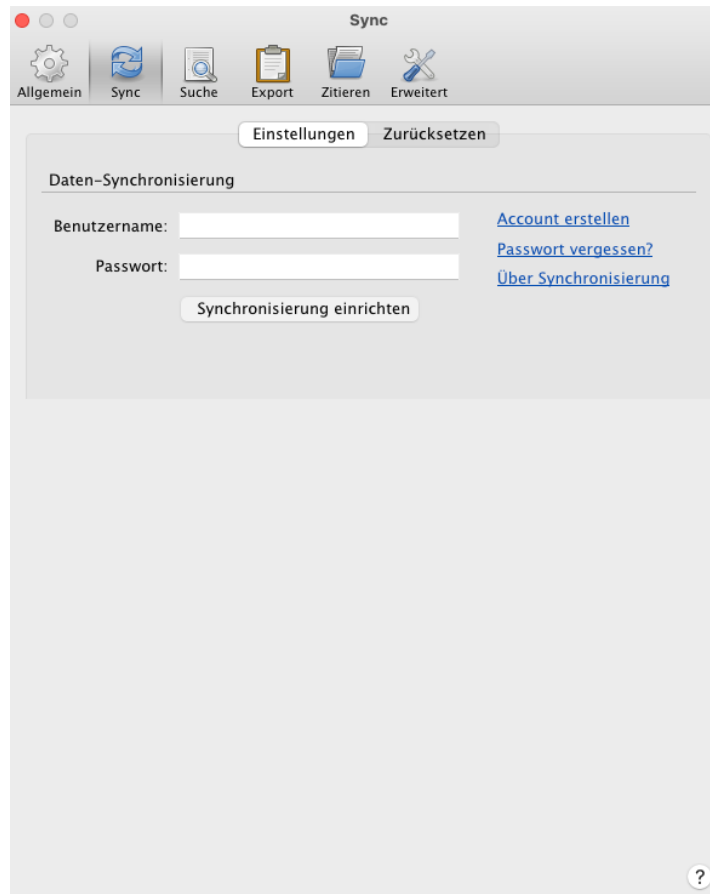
Sync

Allgemein Sync Suche Export Zitieren Erweitert

Einstellungen Zurücksetzen

Daten-Synchronisierung

Benutzername:

Passwort:

Synchronisierung einrichten

Account erstellen

Passwort vergessen?

Über Synchronisierung

?